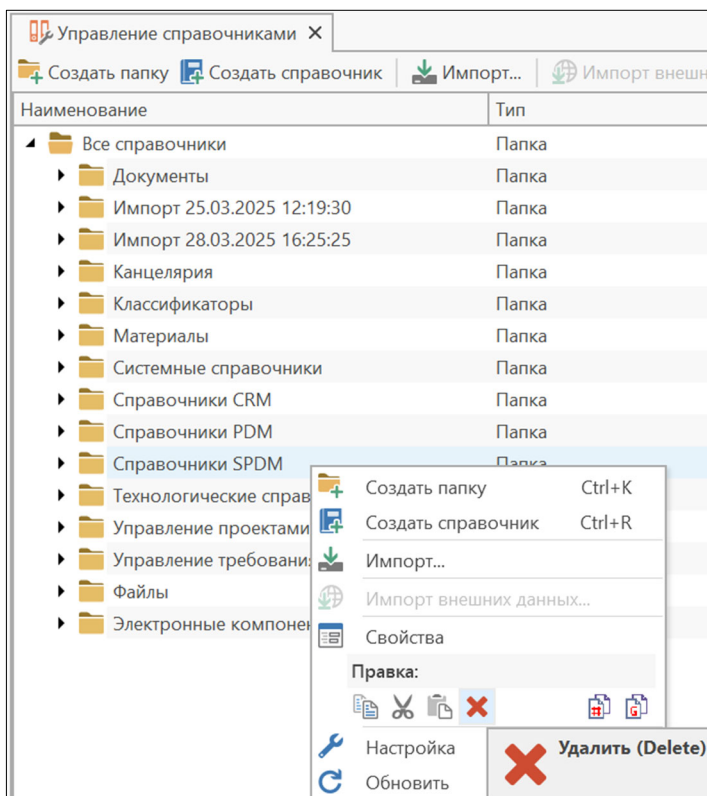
Управление справочниками ×

Создать папку   Создать справочник   Импорт...   Импорт внешн

| Наименование | Тип |
|---|---|
| Все справочники | Папка |
| Документы | Папка |
| Импорт 25.03.2025 12:19:30 | Папка |
| Импорт 28.03.2025 16:25:25 | Папка |
| Канцелярия | Папка |
| Классификаторы | Папка |
| Материалы | Папка |
| Системные справочники | Папка |
| Справочники CRM | Папка |
| Справочники PDM | Папка |
| Справочники SPDM | Папка |
| Технологические справ | |
| Управление проектами | |
| Управление требования | |
| Файлы | |
| Электронные компонен | |

Создать папку   Ctrl+K
Создать справочник   Ctrl+R
Импорт...
Импорт внешних данных...
Свойства
Правка:
Настройка
Обновить

Удалить (Delete)